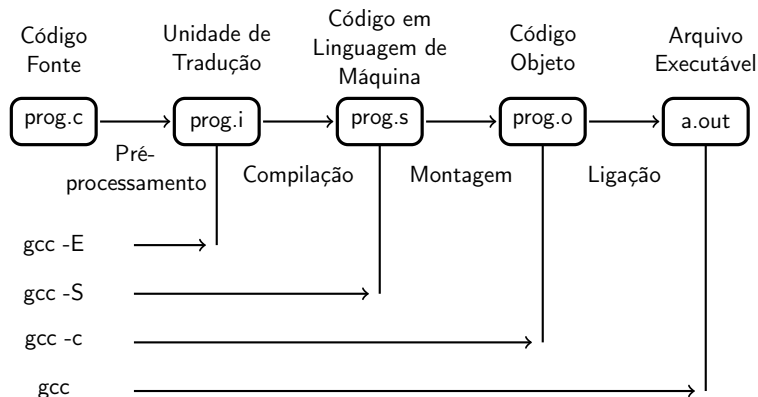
Código Fonte

Unidade de Tradução

Código em Linguagem de Máquina

Código Objeto

Arquivo Executável

prog.c

prog.i

prog.s

prog.o

a.out

Pré-processamento

Compilação

Montagem

Ligação

gcc -E

gcc -S

gcc -c

gcc